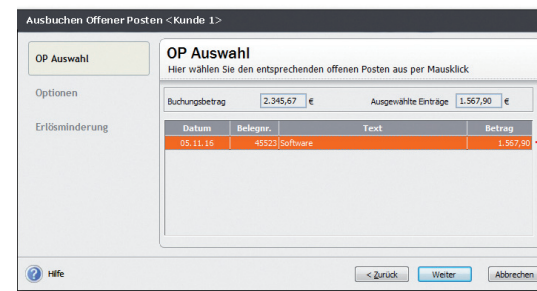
Ausbuchen Offener Posten <Kunde 1>

OP Auswahl

Optionen

Erlösminderung

OP Auswahl

Hier wählen Sie den entsprechenden offenen Posten aus per Mausklick

Buchungsbetrag 2.345,67 €

Ausgewählte Einträge 1.567,90 €

| Datum | Belegnr. | Text | Betrag |
|---|---|---|---|
| 05.11.16 | 45523 | Software | 1.567,90 |

Hilfe

< Zurück

Weiter

Abbrechen